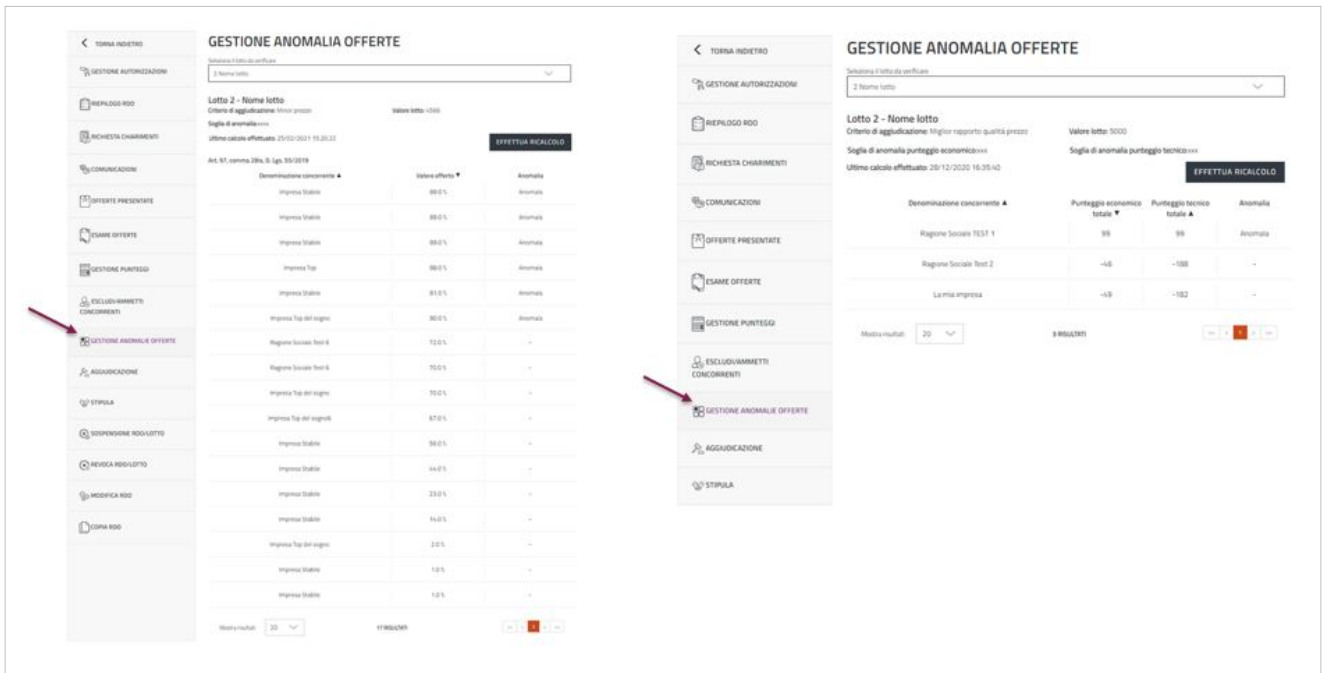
TORNA INDIETRO

GESTIONE AUTORIZZAZIONI

RIEPILOGO RDO

RICHIESTA CHIARIMENTI

COMUNICAZIONI

OFFERTE PRESENTATE

ESAME OFFERTE

GESTIONE PUNTEGGI

ESCLUDI/AMMETTI CONCORRENTI

GESTIONE ANOMALIE OFFERTE

AGGIUDICAZIONE

STIPULA

SOSPENSIONE RDO/LOTTO

REVOCA RDO/LOTTO

MODIFICA RDO

COPIA RDO

GESTIONE ANOMALIA OFFERTE

Seleziona il lotto da verificare

2 Nome lotto

Lotto 2 - Nome lotto

Criterio di aggiudicazione: Minor prezzo

Valore lotto: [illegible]

Soglia di anomalia:xxx

Ultimo calcolo effettuato: 25/02/2021 15:20:22

EFFETTUA RICALCOLO

Art. 97, comma 2bis, D. Lgs. 50/2016

| Denominazione concorrente ▲ | Valore offerto ▼ | Anomalia |
|---|---|---|
| Impresa Stabile | 99.0 % | Anomala |
| Impresa Stabile | 99.0 % | Anomala |
| Impresa Stabile | 99.0 % | Anomala |
| Impresa Top | 98.0 % | Anomala |
| Impresa Stabile | 91.0 % | Anomala |
| Impresa Top del sogno | 90.0 % | Anomala |
| Ragione Sociale Test 6 | 72.0 % | - |
| Ragione Sociale Test 6 | 70.0 % | - |
| Impresa Top del sogno | 70.0 % | - |
| Impresa Top dei sogno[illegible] | 67.0 % | - |
| Impresa Stabile | 56.0 % | - |
| Impresa Stabile | 44.0 % | - |
| Impresa Stabile | 23.0 % | - |
| Impresa Stabile | 14.0 % | - |
| Impresa Top del sogno | 2.0 % | - |
| Impresa Stabile | 1.0 % | - |
| Impresa Stabile | 1.0 % | - |

Mostra risultati 20

17 RISULTATI

TORNA INDIETRO

GESTIONE AUTORIZZAZIONI

RIEPILOGO RDO

RICHIESTA CHIARIMENTI

COMUNICAZIONI

OFFERTE PRESENTATE

ESAME OFFERTE

GESTIONE PUNTEGGI

ESCLUDI/AMMETTI CONCORRENTI

GESTIONE ANOMALIE OFFERTE

AGGIUDICAZIONE

STIPULA

GESTIONE ANOMALIA OFFERTE

Seleziona il lotto da verificare

2 Nome lotto

Lotto 2 - Nome lotto

Criterio di aggiudicazione: Miglior rapporto qualità prezzo

Valore lotto: 5000

Soglia di anomalia punteggio economico:xxx

Soglia di anomalia punteggio tecnico:xxx

Ultimo calcolo effettuato: 28/12/2020 16:35:40

EFFETTUA RICALCOLO

| Denominazione concorrente ▲ | Punteggio economico totale ▼ | Punteggio tecnico totale ▲ | Anomalia |
|---|---|---|---|
| Ragione Sociale TEST 1 | 99 | 99 | Anomala |
| Ragione Sociale Test 2 | -46 | -188 | - |
| La mia impresa | -49 | -182 | - |

Mostra risultati 20

3 RISULTATI